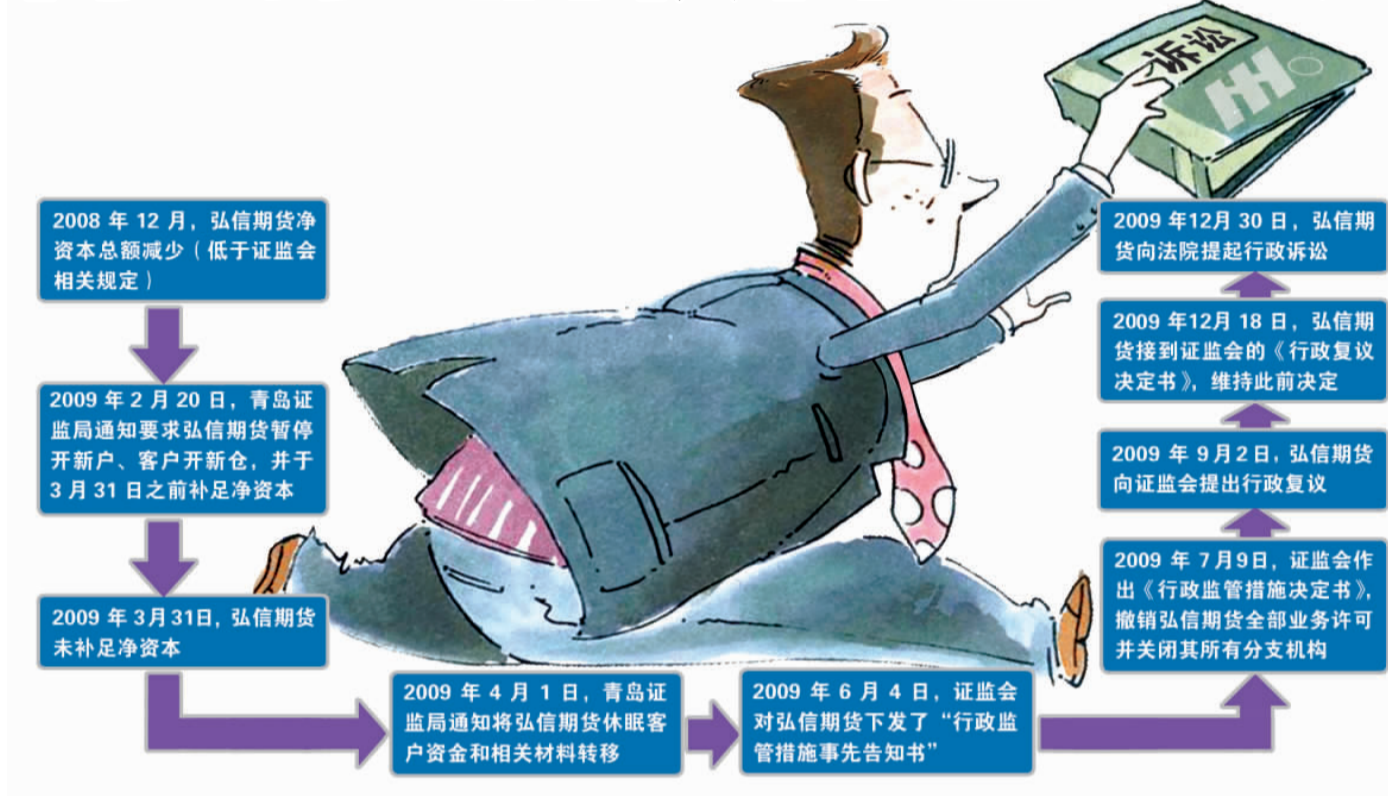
诉讼

2008 年 12 月，弘信期货净资本总额减少（低于证监会相关规定）

2009 年 2 月 20 日，青岛证监局通知要求弘信期货暂停开新户、客户开新仓，并于 3 月 31 日之前补足净资本

2009 年 3月31日，弘信期货未补足净资本

2009 年 4 月 1 日，青岛证监局通知将弘信期货休眠客户资金和相关材料转移

2009 年 6 月 4 日，证监会对弘信期货下发了“行政监管措施事先告知书”

2009 年 7月9日，证监会作出《行政监管措施决定书》，撤销弘信期货全部业务许可并关闭其所有分支机构

2009 年 9月2 日，弘信期货向证监会提出行政复议

2009 年12月 18 日，弘信期货接到证监会的《行政复议决定书》，维持此前决定

2009 年12月 30 日，弘信期货向法院提起行政诉讼